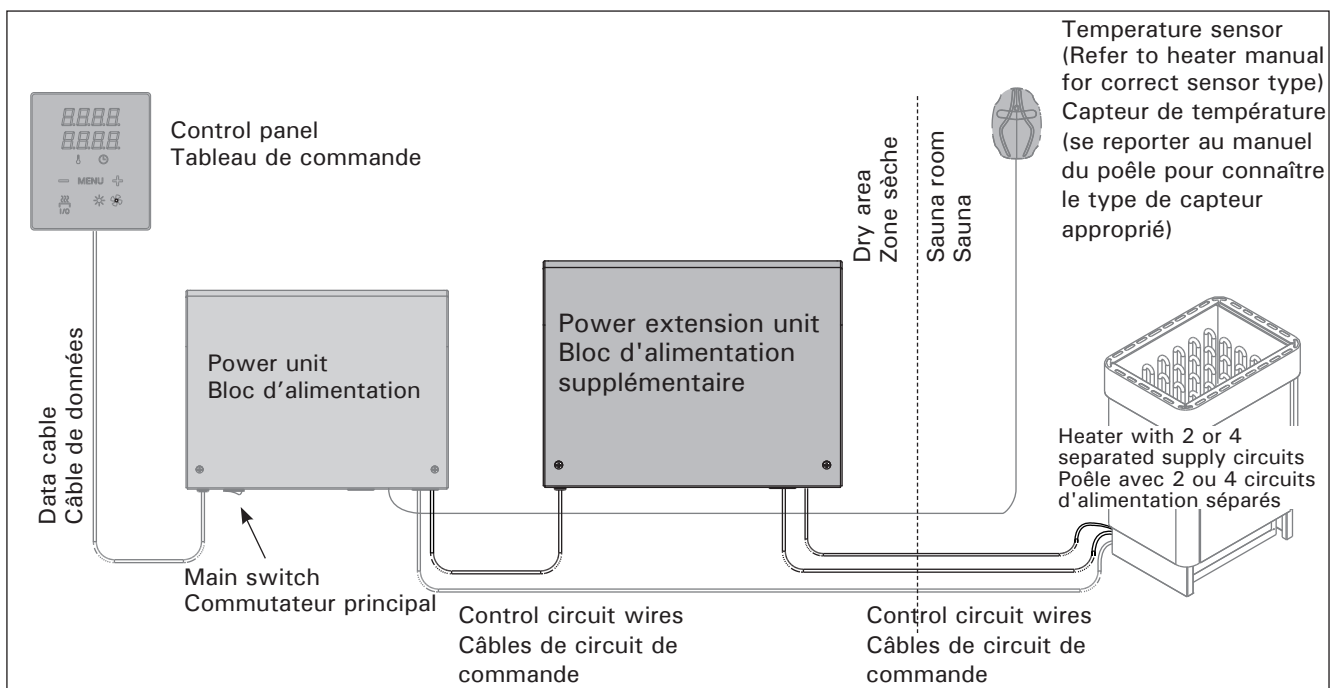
8888
8888
— MENU +
I/O

Control panel
Tableau de commande

Data cable
Câble de données

Power unit
Bloc d'alimentation

Main switch
Commutateur principal

Power extension unit
Bloc d'alimentation supplémentaire

Dry area
Zone sèche

Sauna room
Sauna

Temperature sensor
(Refer to heater manual for correct sensor type)
Capteur de température (se reporter au manuel du poêle pour connaître le type de capteur approprié)

Heater with 2 or 4 separated supply circuits
Poêle avec 2 ou 4 circuits d'alimentation séparés

Control circuit wires
Câbles de circuit de commande

Control circuit wires
Câbles de circuit de commande